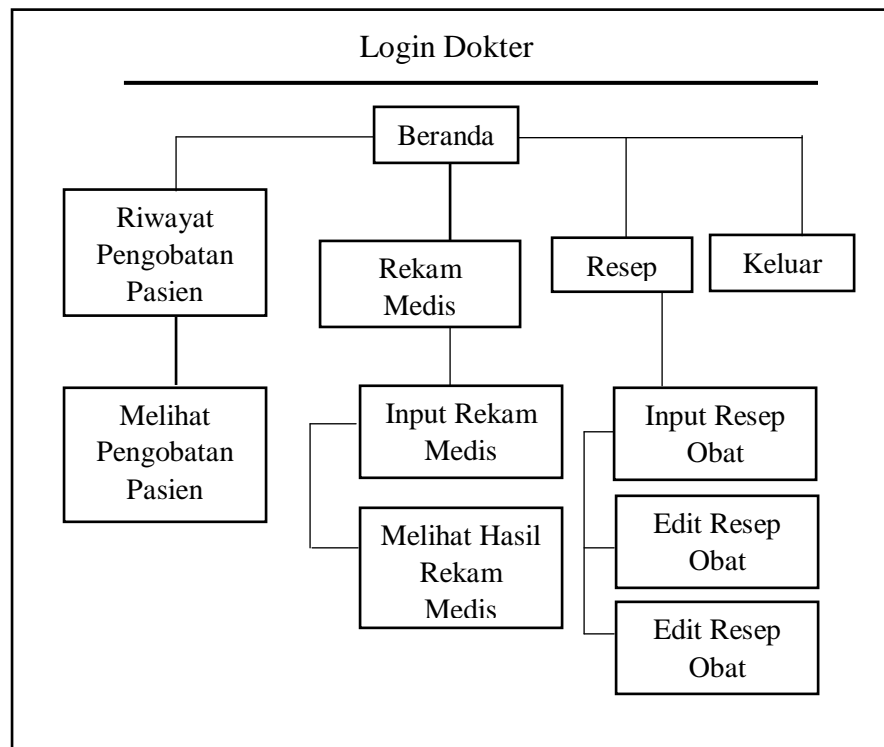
Login Dokter

Beranda

Riwayat Pengobatan Pasien

Rekam Medis

Resep

Keluar

Melihat Pengobatan Pasien

Input Rekam Medis

Melihat Hasil Rekam Medis

Input Resep Obat

Edit Resep Obat

Edit Resep Obat